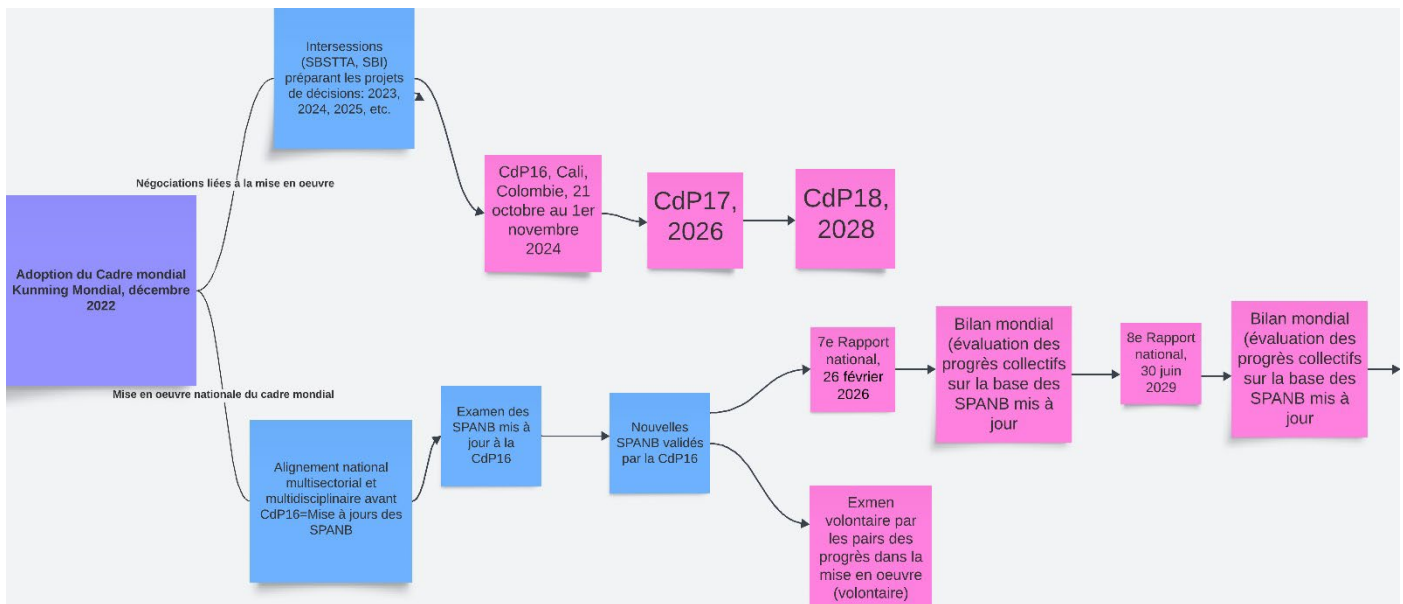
Adoption du Cadre mondial Kunming Mondial, décembre 2022

Négociations liées à la mise en oeuvre

Intersessions (SBSTTA, SBI) préparant les projets de décisions: 2023, 2024, 2025, etc.

CdP16, Cali, Colombie, 21 octobre au 1er novembre 2024

CdP17, 2026

CdP18, 2028

Mise en oeuvre nationale du cadre mondial

Alignement national multisectorial et multidisciplinaire avant CdP16=Mise à jours des SPANB

Examen des SPANB mis à jour à la CdP16

Nouvelles SPANB validés par la CdP16

7e Rapport national, 26 février 2026

Bilan mondial (évaluation des progrès collectifs sur la base des SPANB mis à jour

8e Rapport national, 30 juin 2029

Bilan mondial (évaluation des progrès collectifs sur la base des SPANB mis à jour

Exmen volontaire par les pairs des progrès dans la mise en oeuvre (volontaire)